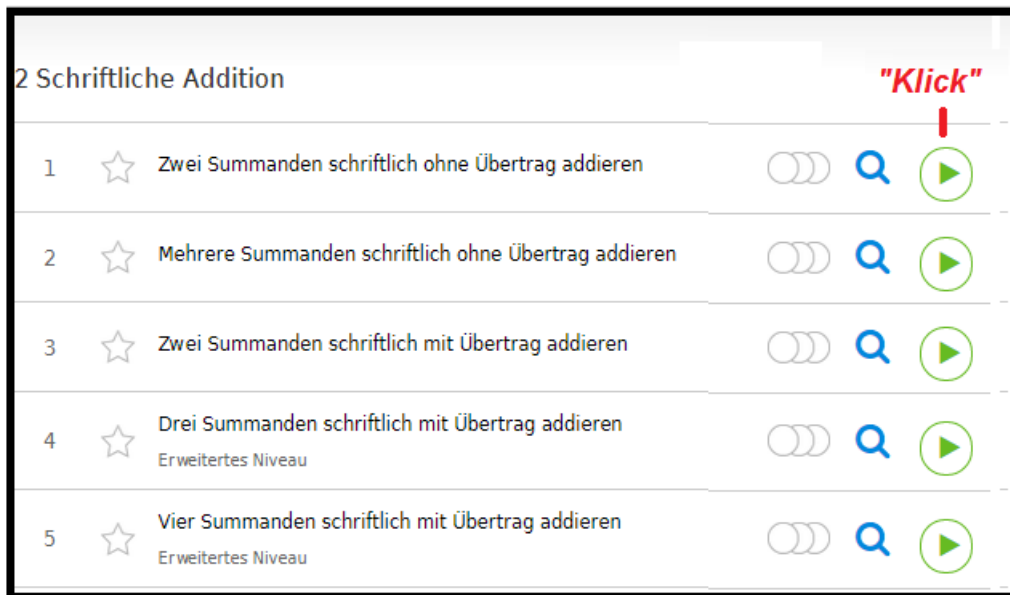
2 Schriftliche Addition

"Klick"

1 Zwei Summanden schriftlich ohne Übertrag addieren

2 Mehrere Summanden schriftlich ohne Übertrag addieren

3 Zwei Summanden schriftlich mit Übertrag addieren

4 Drei Summanden schriftlich mit Übertrag addieren
Erweitertes Niveau

5 Vier Summanden schriftlich mit Übertrag addieren
Erweitertes Niveau